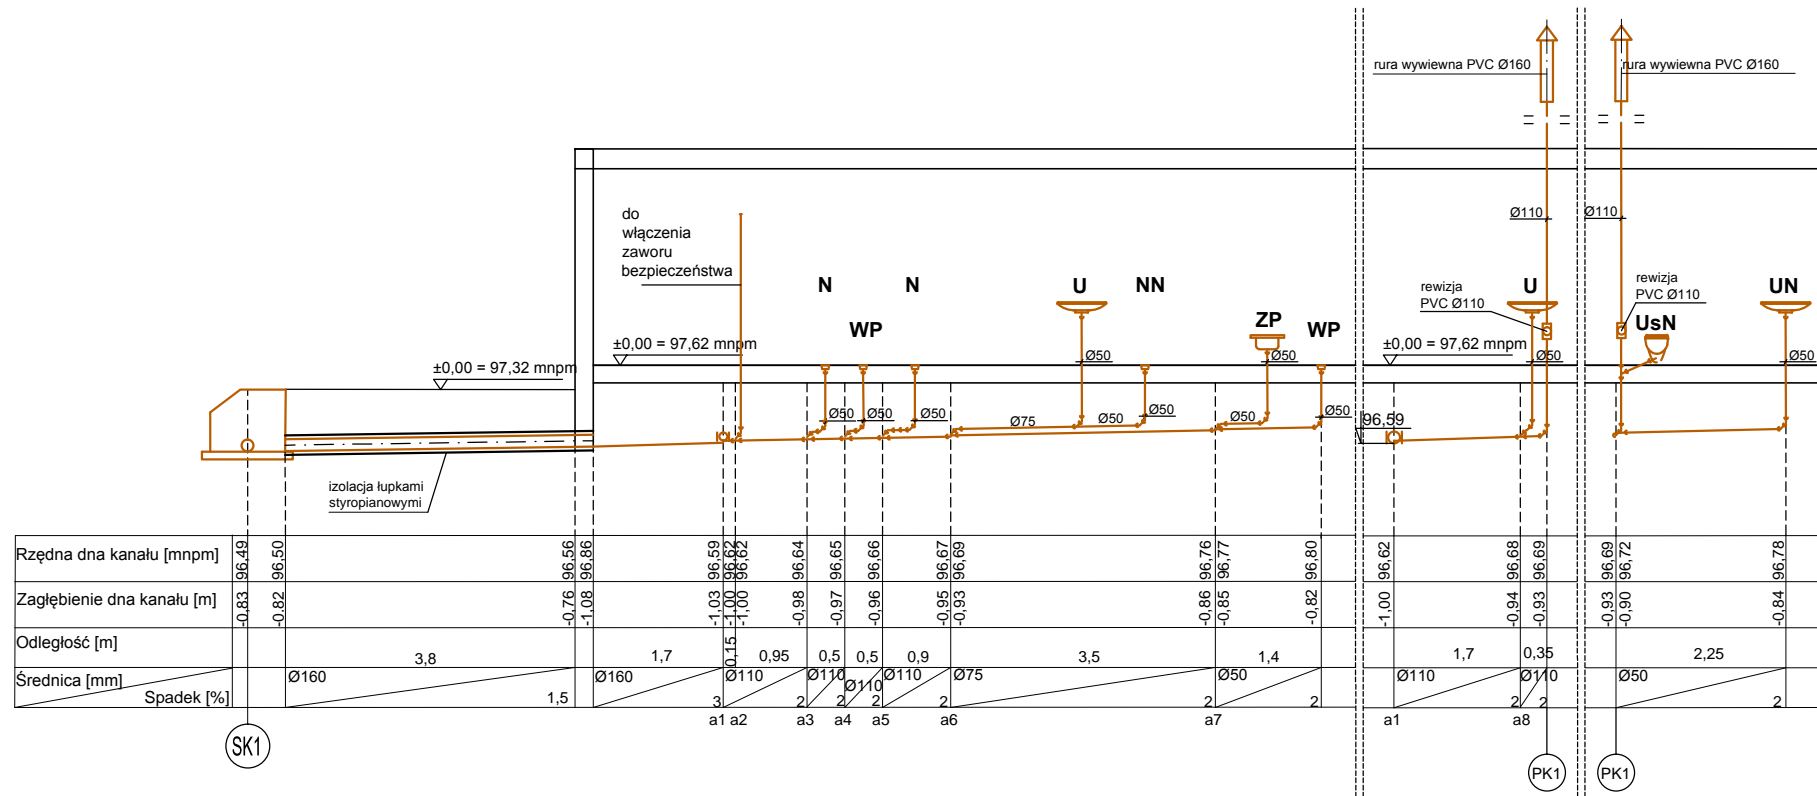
rura wywiewna PVC Ø160

rura wywiewna PVC Ø160

Ø110

Ø110

do włączenia zaworu bezpieczeństwa

N N U NN

WP

ZP WP

rewizja PVC Ø110

U

rewizja PVC Ø110

UsN

UN

±0,00 = 97,32 mnpm

±0,00 = 97,62 mnpm

±0,00 = 97,62 mnpm

Ø50 Ø50 Ø50 Ø75 Ø50 Ø50 Ø50 Ø50 Ø50 Ø50 Ø50 Ø50

96,59

izolacja łupkami styropianowymi

| Rzędna dna kanału [mnpm] | 96,49 | 96,50 | 96,56 | 96,86 | 96,59 | 96,62 | 96,62 | 96,64 | 96,65 | 96,66 | 96,67 | 96,69 | 96,76 | 96,77 | 96,80 | 96,62 | 96,68 | 96,69 | 96,69 | 96,72 | 96,78 |
|---|---|---|---|---|---|---|---|---|---|---|---|---|---|---|---|---|---|---|---|---|---|
| Zagłębienie dna kanału [m] | -0,83 | -0,82 | -0,76 | -1,08 | -1,03 | -1,00 | -1,00 | -0,98 | -0,97 | -0,96 | -0,95 | -0,93 | -0,86 | -0,85 | -0,82 | -1,00 | -0,94 | -0,93 | -0,93 | -0,90 | -0,84 |
| Odległość [m] | 3,8 | 1,7 | 0,15 | 0,95 | 0,5 | 0,5 | 0,9 | 3,5 | 1,4 | 1,7 | 0,35 | 2,25 | | | | | | | | | |
| Średnica [mm] / Spadek [%] | Ø160 1,5 | Ø160 3 | Ø110 2 | Ø110 2 | Ø110 2 | Ø110 2 | Ø75 2 | Ø50 2 | Ø110 2 | Ø110 2 | Ø50 2 | | | | | | | | | | |

a1 a2 a3 a4 a5 a6 a7 a1 a8

SK1

PK1 PK1